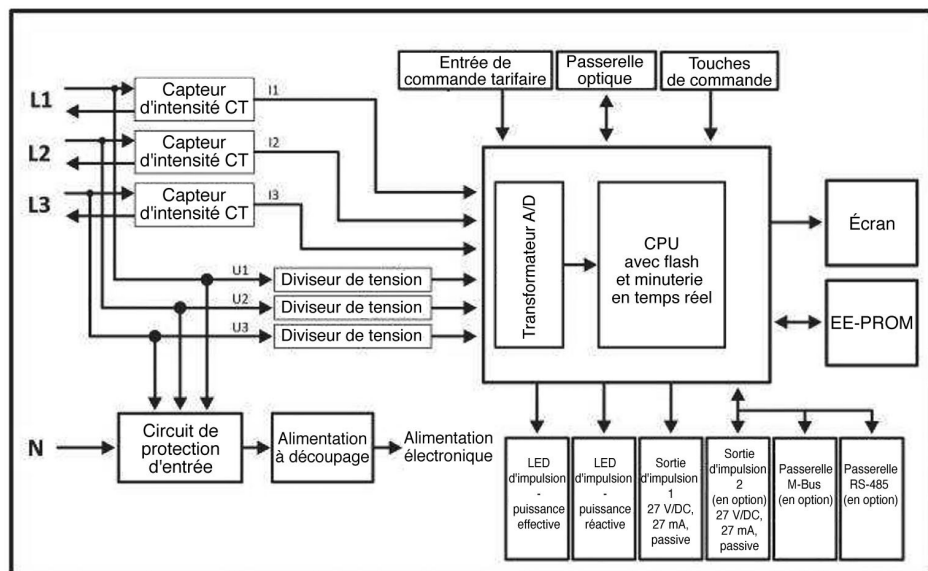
Entrée de commande tarifaire

Passerelle optique

Touches de commande

L1

Capteur d'intensité CT

I1

L2

Capteur d'intensité CT

I2

L3

Capteur d'intensité CT

I3

Transformateur A/D

CPU avec flash et minuterie en temps réel

Écran

EE-PROM

U1

Diviseur de tension

U2

Diviseur de tension

U3

Diviseur de tension

N

Circuit de protection d'entrée

Alimentation à découpage

Alimentation électronique

LED d'impulsion - puissance effective

LED d'impulsion - puissance réactive

Sortie d'impulsion 1 27 V/DC, 27 mA, passive

Sortie d'impulsion 2 (en option) 27 V/DC, 27 mA, passive

Passerelle M-Bus (en option)

Passerelle RS-485 (en option)